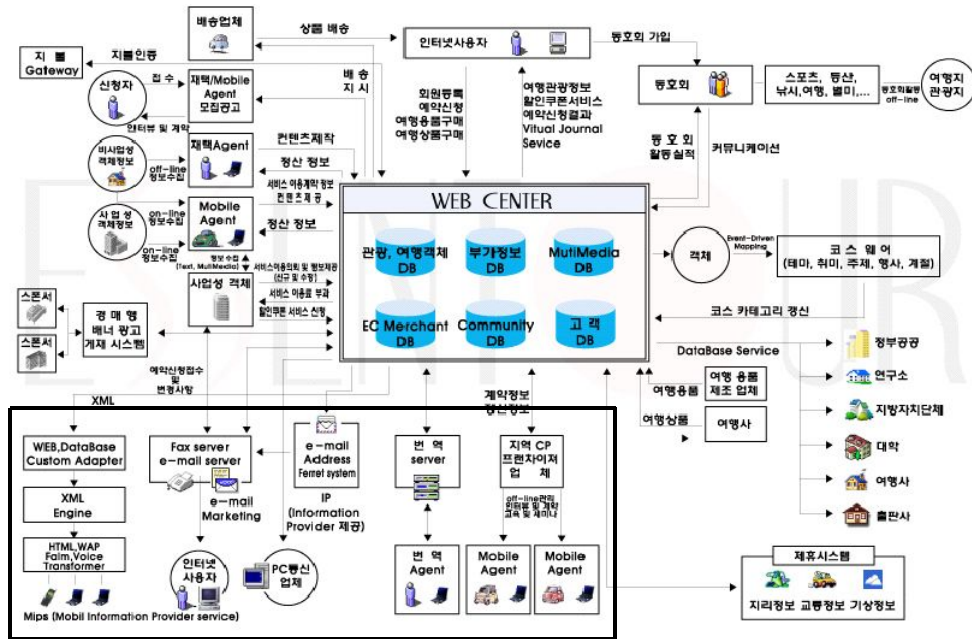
배송업체
상품 배송
인터넷사용자
동호회 가입
지불 Gateway
지불인증
배송 지시
신청자
접수
재택/Mobile Agent 모집공고
인터뷰 및 계약
회원등록 예약신청 여행용품구매 여행상품구매
여행관광정보 할인쿠폰서비스 예약신청결과 Vitual Journal Service
동호회
스포츠, 등산, 낚시,여행, 볼미,...
동호회활동 off-line
여행지 관광지
비사업성 객체정보
off-line 정보수집
재택Agent
컨텐츠제작
정산 정보
동호회 활동실적
커뮤니케이션
사업성 객체정보
on-line 정보수집
Mobile Agent
서비스 이용계약 발송 컨텐츠 제작
on-line 정보수집
정산 정보
WEB CENTER
관광, 여행객체 DB
부가정보 DB
MutiMedia DB
객체
Event-Driven Mapping
코스 웨어 (테마, 취미, 주제, 행사, 계절)
정보수집 (Text, MultiMedia)
서비스이용의뢰 및 협보제공 (신규 및 수정)
사업성 객체
서비스 이용료 부과
할인쿠폰 서비스 신청
스폰서
스폰서
경매 형 배너 광고 게재 시스템
EC Merchant DB
Community DB
고객 DB
코스 카테고리 갱신
정부공공
DataBase Service
연구소
예약신청접수 및 변경사항
계약정보 갱신정보
여행용품
여행 용품 제조 업체
지방자치단체
XML
여행상품
여행사
대학
WEB,DataBase Custom Adapter
Fax server e-mail server
e-mail Address Ferret system
번역 server
지역 CP 프랜차이저 업체
여행사
XML Engine
e-mail Marketing
IP (Information Provider 제공)
off-line관리 인터뷰 및 계약 교육 및 세미나
출판사
HTML,WAP Palm,Voice Transformer
인터넷 사용자
PC통신 업체
번역 Agent
Mobile Agent
Mobile Agent
제휴시스템
Mips (Mobil Information Provider service)
지리정보 교통정보 기상정보